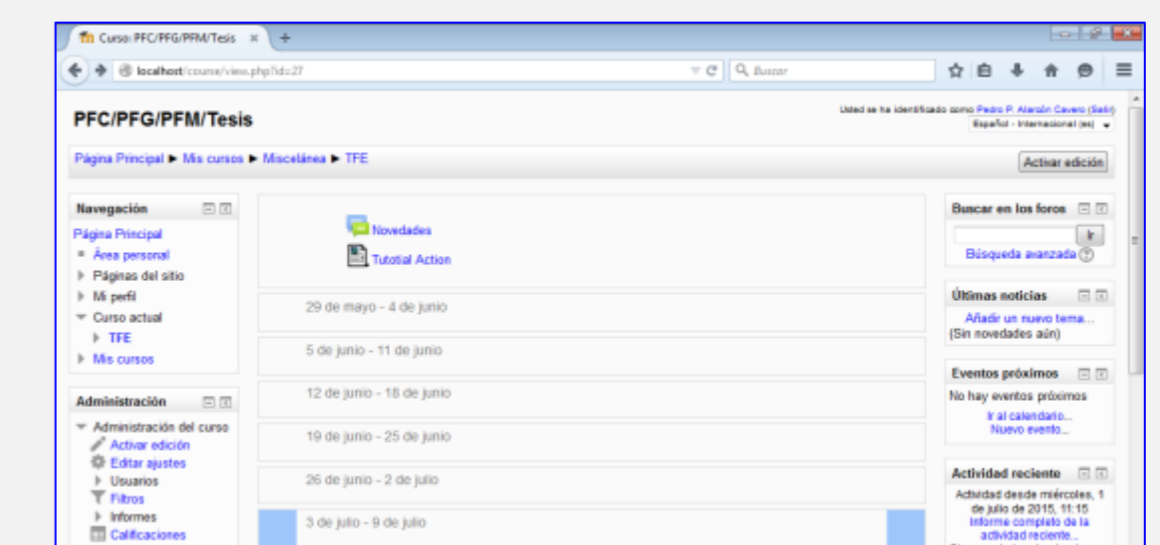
Curso: PFC/PFG/PFM/Tesis ×

localhost/course/view.php?id=27

Buscar

PFC/PFG/PFM/Tesis

Usted se ha identificado como Pedro P. Alarcón Cavero (Salir)
Español - Internacional (es)

Página Principal ▶ Mis cursos ▶ Miscelánea ▶ TFE

Activar edición

Navegación
Página Principal
Área personal
Páginas del sitio
Mi perfil
Curso actual
TFE
Mis cursos

Administración
Administración del curso
Activar edición
Editar ajustes
Usuarios
Filtros
Informes
Calificaciones

Novedades
Tutotial Action

29 de mayo - 4 de junio

5 de junio - 11 de junio

12 de junio - 18 de junio

19 de junio - 25 de junio

26 de junio - 2 de julio

3 de julio - 9 de julio

Buscar en los foros
Búsqueda avanzada

Últimas noticias
Añadir un nuevo tema...
(Sin novedades aún)

Eventos próximos
No hay eventos próximos
Ir al calendario...
Nuevo evento...

Actividad reciente
Actividad desde miércoles, 1 de julio de 2015, 11:15
Informe completo de la actividad reciente...
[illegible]